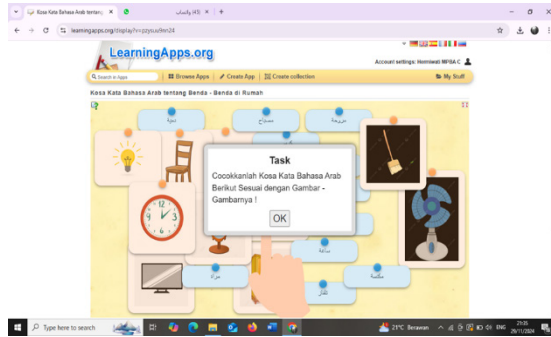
Kosa Kata Bahasa Arab tentang
(45) واتساب
learningapps.org/display?v=pzysu9nn24

LearningApps.org

Account settings: Herniwati MPBA C

Search in Apps
Browse Apps
Create App
Create collection
My Stuff

Kosa Kata Bahasa Arab tentang Benda - Benda di Rumah

ثلاجة
مصباح
مروحة
ساعة
مكنسة
مرآة
تلفاز

Task
Cocokkanlah Kosa Kata Bahasa Arab Berikut Sesuai dengan Gambar - Gambarnya !
OK

Type here to search
21°C Berawan
ENG
21:35
29/11/2024